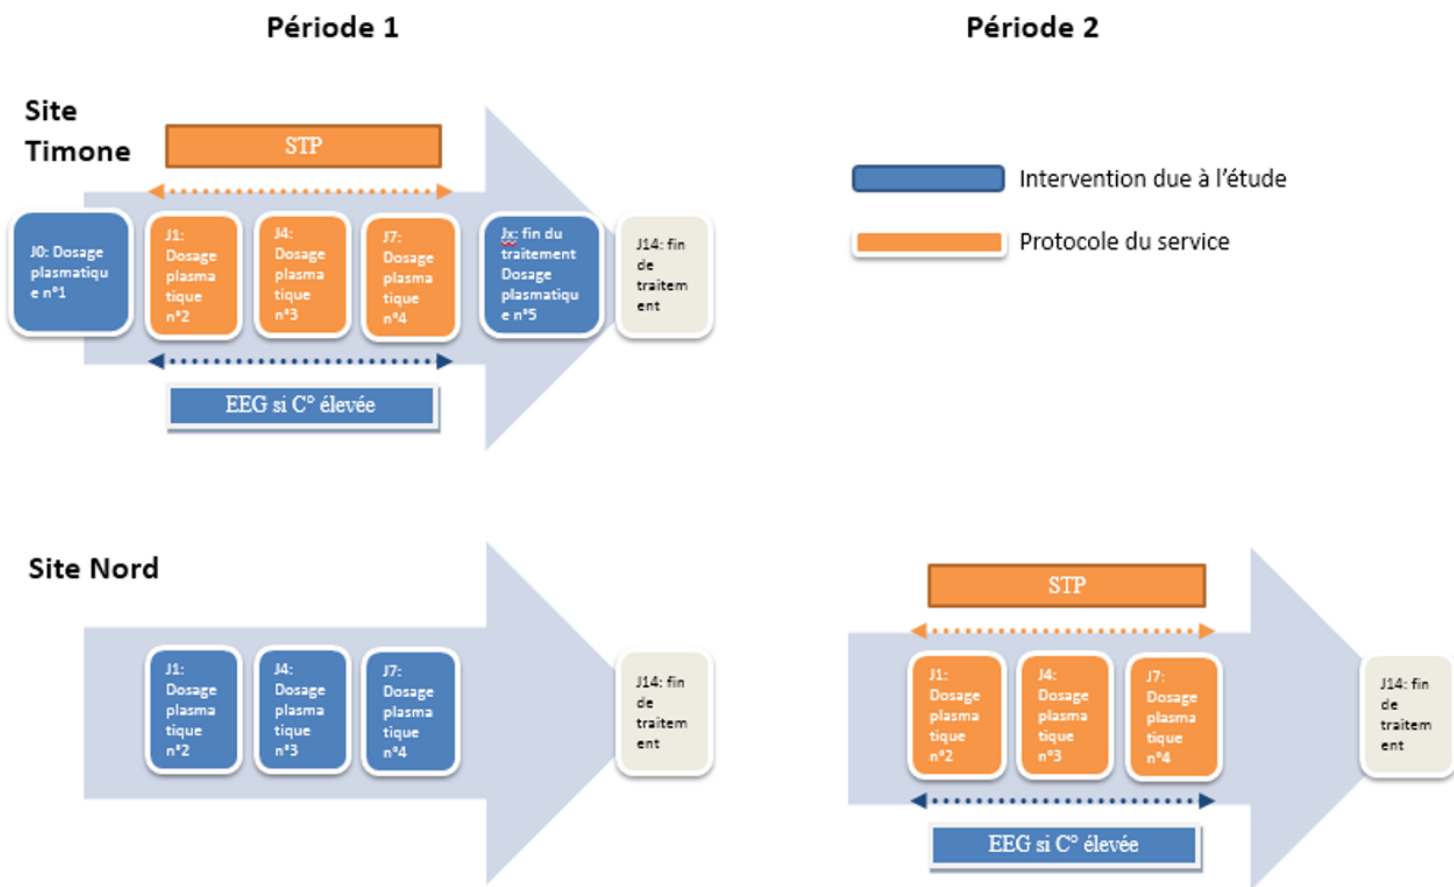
Période 1

Période 2

Site Timone

STP

J0: Dosage plasmatique n°1

J1: Dosage plasmatique n°2

J4: Dosage plasmatique n°3

J7: Dosage plasmatique n°4

Jx: fin du traitement Dosage plasmatique n°5

J14: fin de traitement

EEG si C° élevée

Intervention due à l'étude

Protocole du service

Site Nord

J1: Dosage plasmatique n°2

J4: Dosage plasmatique n°3

J7: Dosage plasmatique n°4

J14: fin de traitement

STP

J1: Dosage plasmatique n°2

J4: Dosage plasmatique n°3

J7: Dosage plasmatique n°4

J14: fin de traitement

EEG si C° élevée